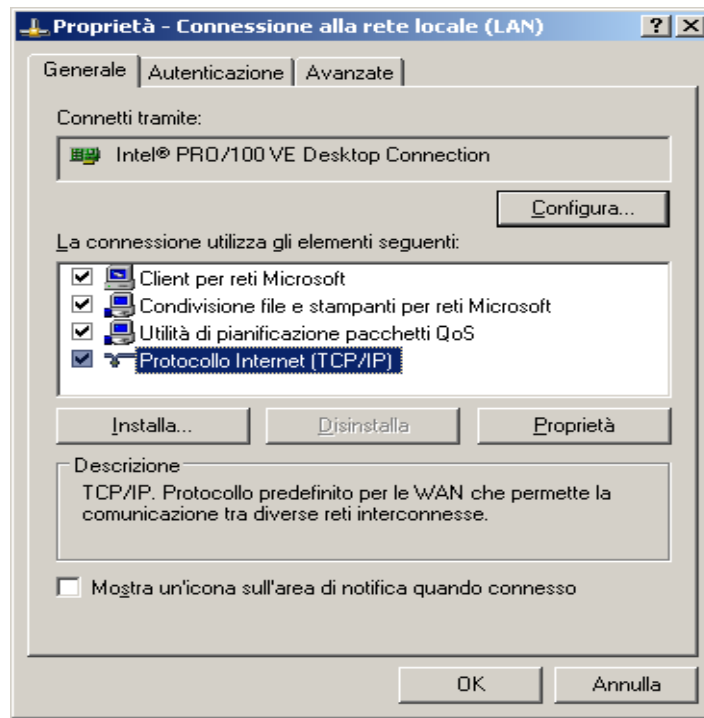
Proprietà - Connessione alla rete locale (LAN)
? X
Generale | Autenticazione | Avanzate

Connetti tramite:
Intel® PRO/100 VE Desktop Connection

Configura...

La connessione utilizza gli elementi seguenti:
Client per reti Microsoft
Condivisione file e stampanti per reti Microsoft
Utilità di pianificazione pacchetti QoS
Protocollo Internet (TCP/IP)

Installa... | Disinstalla | Proprietà

Descrizione
TCP/IP. Protocollo predefinito per le WAN che permette la comunicazione tra diverse reti interconnesse.

Mostra un'icona sull'area di notifica quando connesso

OK | Annulla